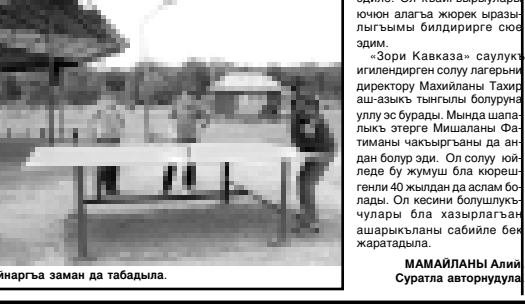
эдиле. Ол кезде ызыулары юйюн алагъа жюрек ыразылыгъымы билдирирге сюе эдим.

«Зори Кавказа» саулукъ игилендирген солуу лагерьни директору Махийланы Тахир аш-азыкъ тынгылы болуруна уллу эс бурады. Мында шапалыкъ этерге Мишаланы Фатиманы чакъыргъаны да андан болур эди. Ол солуу юйледе бу жумуш бла кюрешгенли 40 жылдан да аслам болады. Ол кесини болушлукъчулары бла хазырлагъан ашарыкъланы сабийле бек жаратадыла.

МАМАЙЛАНЫ Алий
Суратла авторнудула

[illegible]йнаргъа заман да табадыла.